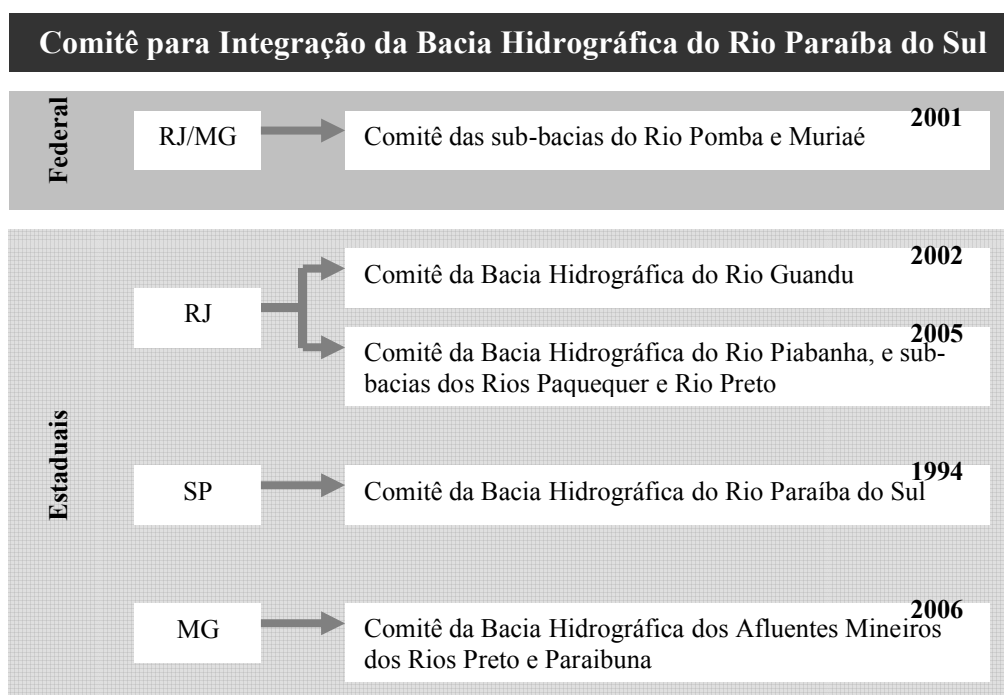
Comitê para Integração da Bacia Hidrográfica do Rio Paraíba do Sul

Federal

RJ/MG

2001

Comitê das sub-bacias do Rio Pomba e Muriaé

Estaduais

RJ

2002

Comitê da Bacia Hidrográfica do Rio Guandu

2005

Comitê da Bacia Hidrográfica do Rio Piabanha, e sub-bacias dos Rios Paquequer e Rio Preto

SP

1994

Comitê da Bacia Hidrográfica do Rio Paraíba do Sul

MG

2006

Comitê da Bacia Hidrográfica dos Afluentes Mineiros dos Rios Preto e Paraibuna